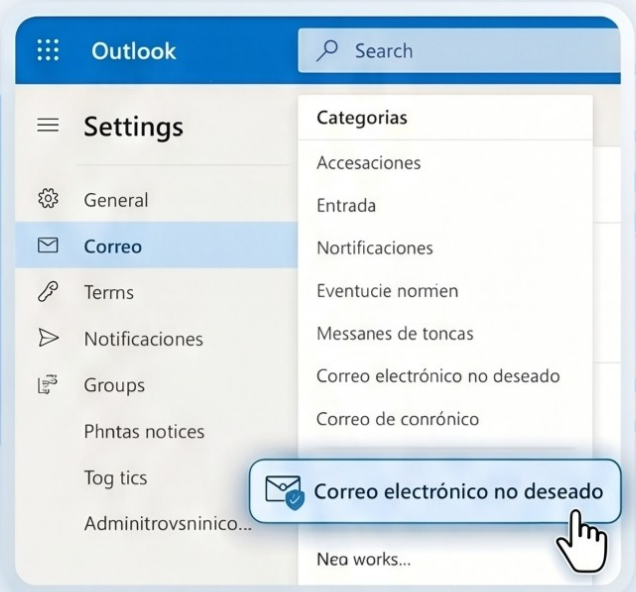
Outlook

Search

Settings

General

Correo

Terms

Notificaciones

Groups

Phntas notices

Tog tics

Adminitrovsninico...

Categorias

Accesaciones

Entrada

Nortificaciones

Eventucie normien

Messanes de toncas

Correo electrónico no deseado

Correo de conrónico

Correo electrónico no deseado

Neo works...